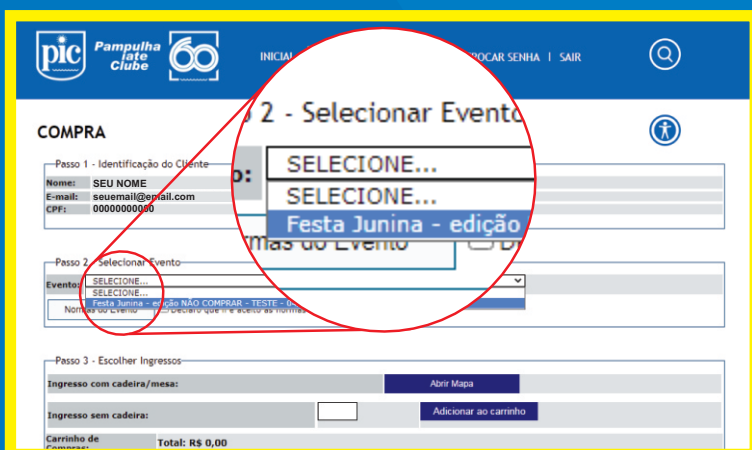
pic Pampulha Iate Clube 60

INICIAL | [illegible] TROCAR SENHA | SAIR

COMPRA

Passo 1 - Identificação do Cliente

| Nome: | SEU NOME |
|---|---|
| E-mail: | seuemail@email.com |
| CPF: | 00000000000 |

2 - Selecionar Evento

o:
SELECIONE...
SELECIONE...
Festa Junina - edição
rmas do Evento

Passo 2 - Selecionar Evento

Evento: SELECIONE...
SELECIONE...
Festa Junina - edição NÃO COMPRAR - TESTE - 0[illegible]
Normas do Evento
Declaro que li e aceito as normas

Passo 3 - Escolher Ingressos

| Ingresso com cadeira/mesa: | Abrir Mapa |
|---|---|
| Ingresso sem cadeira: | Adicionar ao carrinho |
| Carrinho de Compras: | Total: R$ 0,00 |